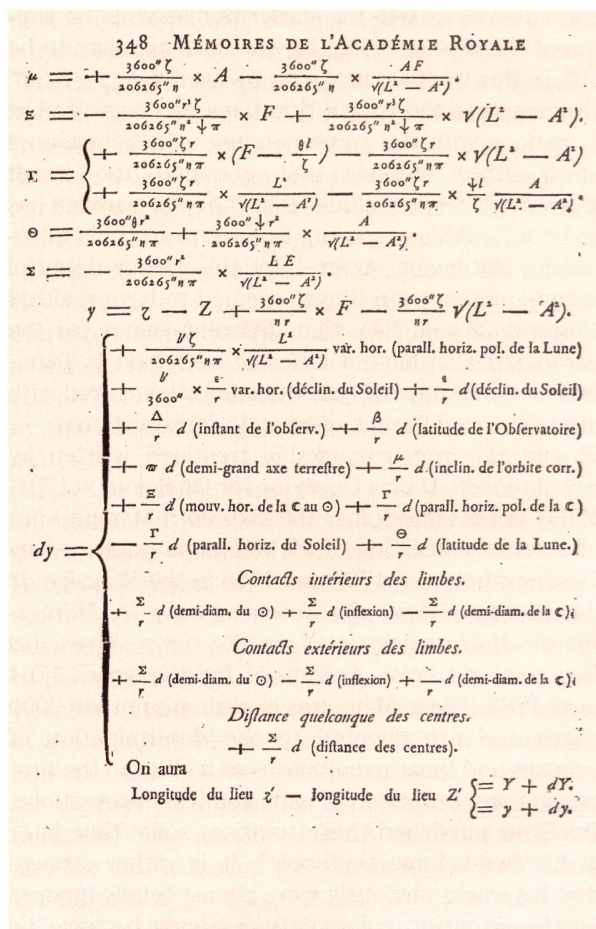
348 MÉMOIRES DE L'ACADÉMIE ROYALE

$\mu = + \frac{3600'' \zeta}{206265'' \eta} \times A - \frac{3600'' \zeta}{206265'' \eta} \times \frac{AF}{\sqrt{(L^2 - A^2)}}$.

$\Xi = - \frac{3600'' r^2 \zeta}{206265'' \eta^2 \psi \pi} \times F + \frac{3600'' r^2 \zeta}{206265'' \eta^2 \psi \pi} \times \sqrt{(L^2 - A^2)}$.

$\Gamma = \begin{cases} + \frac{3600'' \zeta r}{206265'' \eta \pi} \times (F - \frac{\theta l}{\zeta}) - \frac{3600'' \zeta r}{206265'' \eta \pi} \times \sqrt{(L^2 - A^2)} \\ + \frac{3600'' \zeta r}{206265'' \eta \pi} \times \frac{L^2}{\sqrt{(L^2 - A^2)}} - \frac{3600'' \zeta r}{206265'' \eta \pi} \times \frac{\psi l}{\zeta} \frac{A}{\sqrt{(L^2 - A^2)}} \end{cases}$.

$\Theta = \frac{3600'' \theta r^2}{206265'' \eta \pi} + \frac{3600'' \psi r^2}{206265'' \eta \pi} \times \frac{A}{\sqrt{(L^2 - A^2)}}$.

$\Sigma = - \frac{3600'' r^2}{206265'' \eta \pi} \times \frac{LE}{\sqrt{(L^2 - A^2)}}$.

$y = z - Z + \frac{3600'' \zeta}{\eta r} \times F - \frac{3600'' \zeta}{\eta r} \sqrt{(L^2 - A^2)}$.

$dy = $
$+ \frac{l \zeta}{206265'' \eta \pi} \times \frac{L^2}{\sqrt{(L^2 - A^2)}}$ var. hor. (parall. horiz. pol. de la Lune)
$+ \frac{l}{3600''} \times \frac{\varepsilon}{r}$ var. hor. (déclin. du Soleil) $+ \frac{\varepsilon}{r}$ d (déclin. du Soleil)
$+ \frac{\Delta}{r}$ d (inſtant de l'obſerv.) $+ \frac{\beta}{r}$ d (latitude de l'Obſervatoire)
$+ \varpi$ d (demi-grand axe terreſtre) $+ \frac{\mu}{r}$ d (inclin. de l'orbite corr.)
$+ \frac{\Xi}{r}$ d (mouv. hor. de la ☾ au ☉) $+ \frac{\Gamma}{r}$ d (parall. horiz. pol. de la ☾)
$- \frac{\Gamma}{r}$ d (parall. horiz. du Soleil) $+ \frac{\Theta}{r}$ d (latitude de la Lune.)

Contacts intérieurs des limbes.

$+ \frac{\Sigma}{r}$ d (demi-diam. du ☉) $+ \frac{\Sigma}{r}$ d (inflexion) $- \frac{\Sigma}{r}$ d (demi-diam. de la ☾);

Contacts extérieurs des limbes.

$+ \frac{\Sigma}{r}$ d (demi-diam. du ☉) $- \frac{\Sigma}{r}$ d (inflexion) $+ \frac{\Sigma}{r}$ d (demi-diam. de la ☾);

Diſtance quelconque des centres.

$+ \frac{\Sigma}{r}$ d (diſtance des centres).

On aura

Longitude du lieu $z'$ — longitude du lieu $Z'$ $\begin{cases} = Y + dY. \\ = y + dy. \end{cases}$